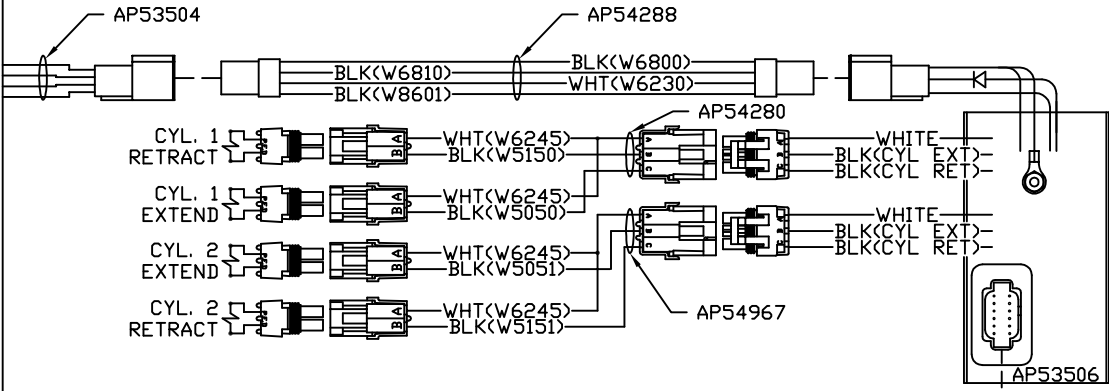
AP53504

AP54288

BLK(W6800)
BLK(W6810)
WHT(W6230)
BLK(W8601)

AP54280

CYL. 1
RETRACT
WHT(W6245)
BLK(W5150)
WHITE
BLK(CYL EXT)
BLK(CYL RET)

CYL. 1
EXTEND
WHT(W6245)
BLK(W5050)

WHITE
BLK(CYL EXT)
BLK(CYL RET)

CYL. 2
EXTEND
WHT(W6245)
BLK(W5051)

CYL. 2
RETRACT
WHT(W6245)
BLK(W5151)

AP54967

AP53506

B A
B A
B A
B A